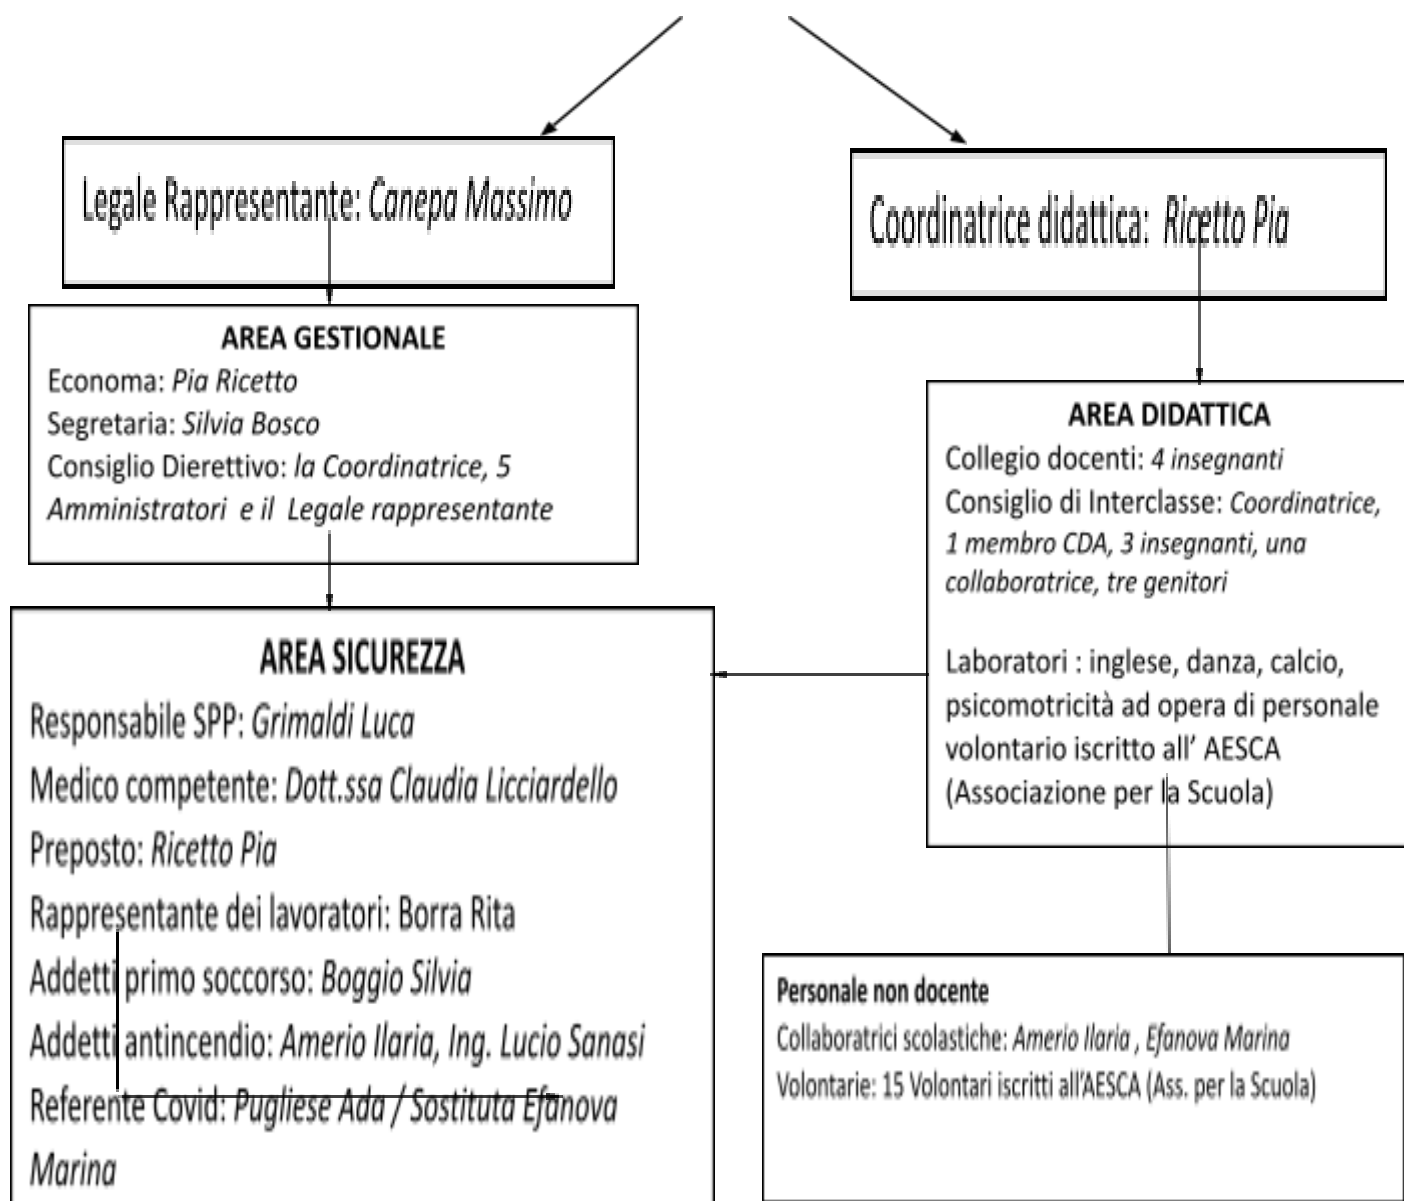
Legale Rappresentante: Canepa Massimo

Coordinatrice didattica: Ricetto Pia

AREA GESTIONALE
Economa: Pia Ricetto
Segretaria: Silvia Bosco
Consiglio Dierettivo: la Coordinatrice, 5 Amministratori e il Legale rappresentante

AREA DIDATTICA
Collegio docenti: 4 insegnanti
Consiglio di Interclasse: Coordinatrice, 1 membro CDA, 3 insegnanti, una collaboratrice, tre genitori

Laboratori : inglese, danza, calcio, psicomotricità ad opera di personale volontario iscritto all' AESCA (Associazione per la Scuola)

AREA SICUREZZA
Responsabile SPP: Grimaldi Luca
Medico competente: Dott.ssa Claudia Licciardello
Preposto: Ricetto Pia
Rappresentante dei lavoratori: Borra Rita
Addetti primo soccorso: Boggio Silvia
Addetti antincendio: Amerio Ilaria, Ing. Lucio Sanasi
Referente Covid: Pugliese Ada / Sostituta Efanova Marina

Personale non docente
Collaboratrici scolastiche: Amerio Ilaria , Efanova Marina
Volontarie: 15 Volontari iscritti all'AESCA (Ass. per la Scuola)